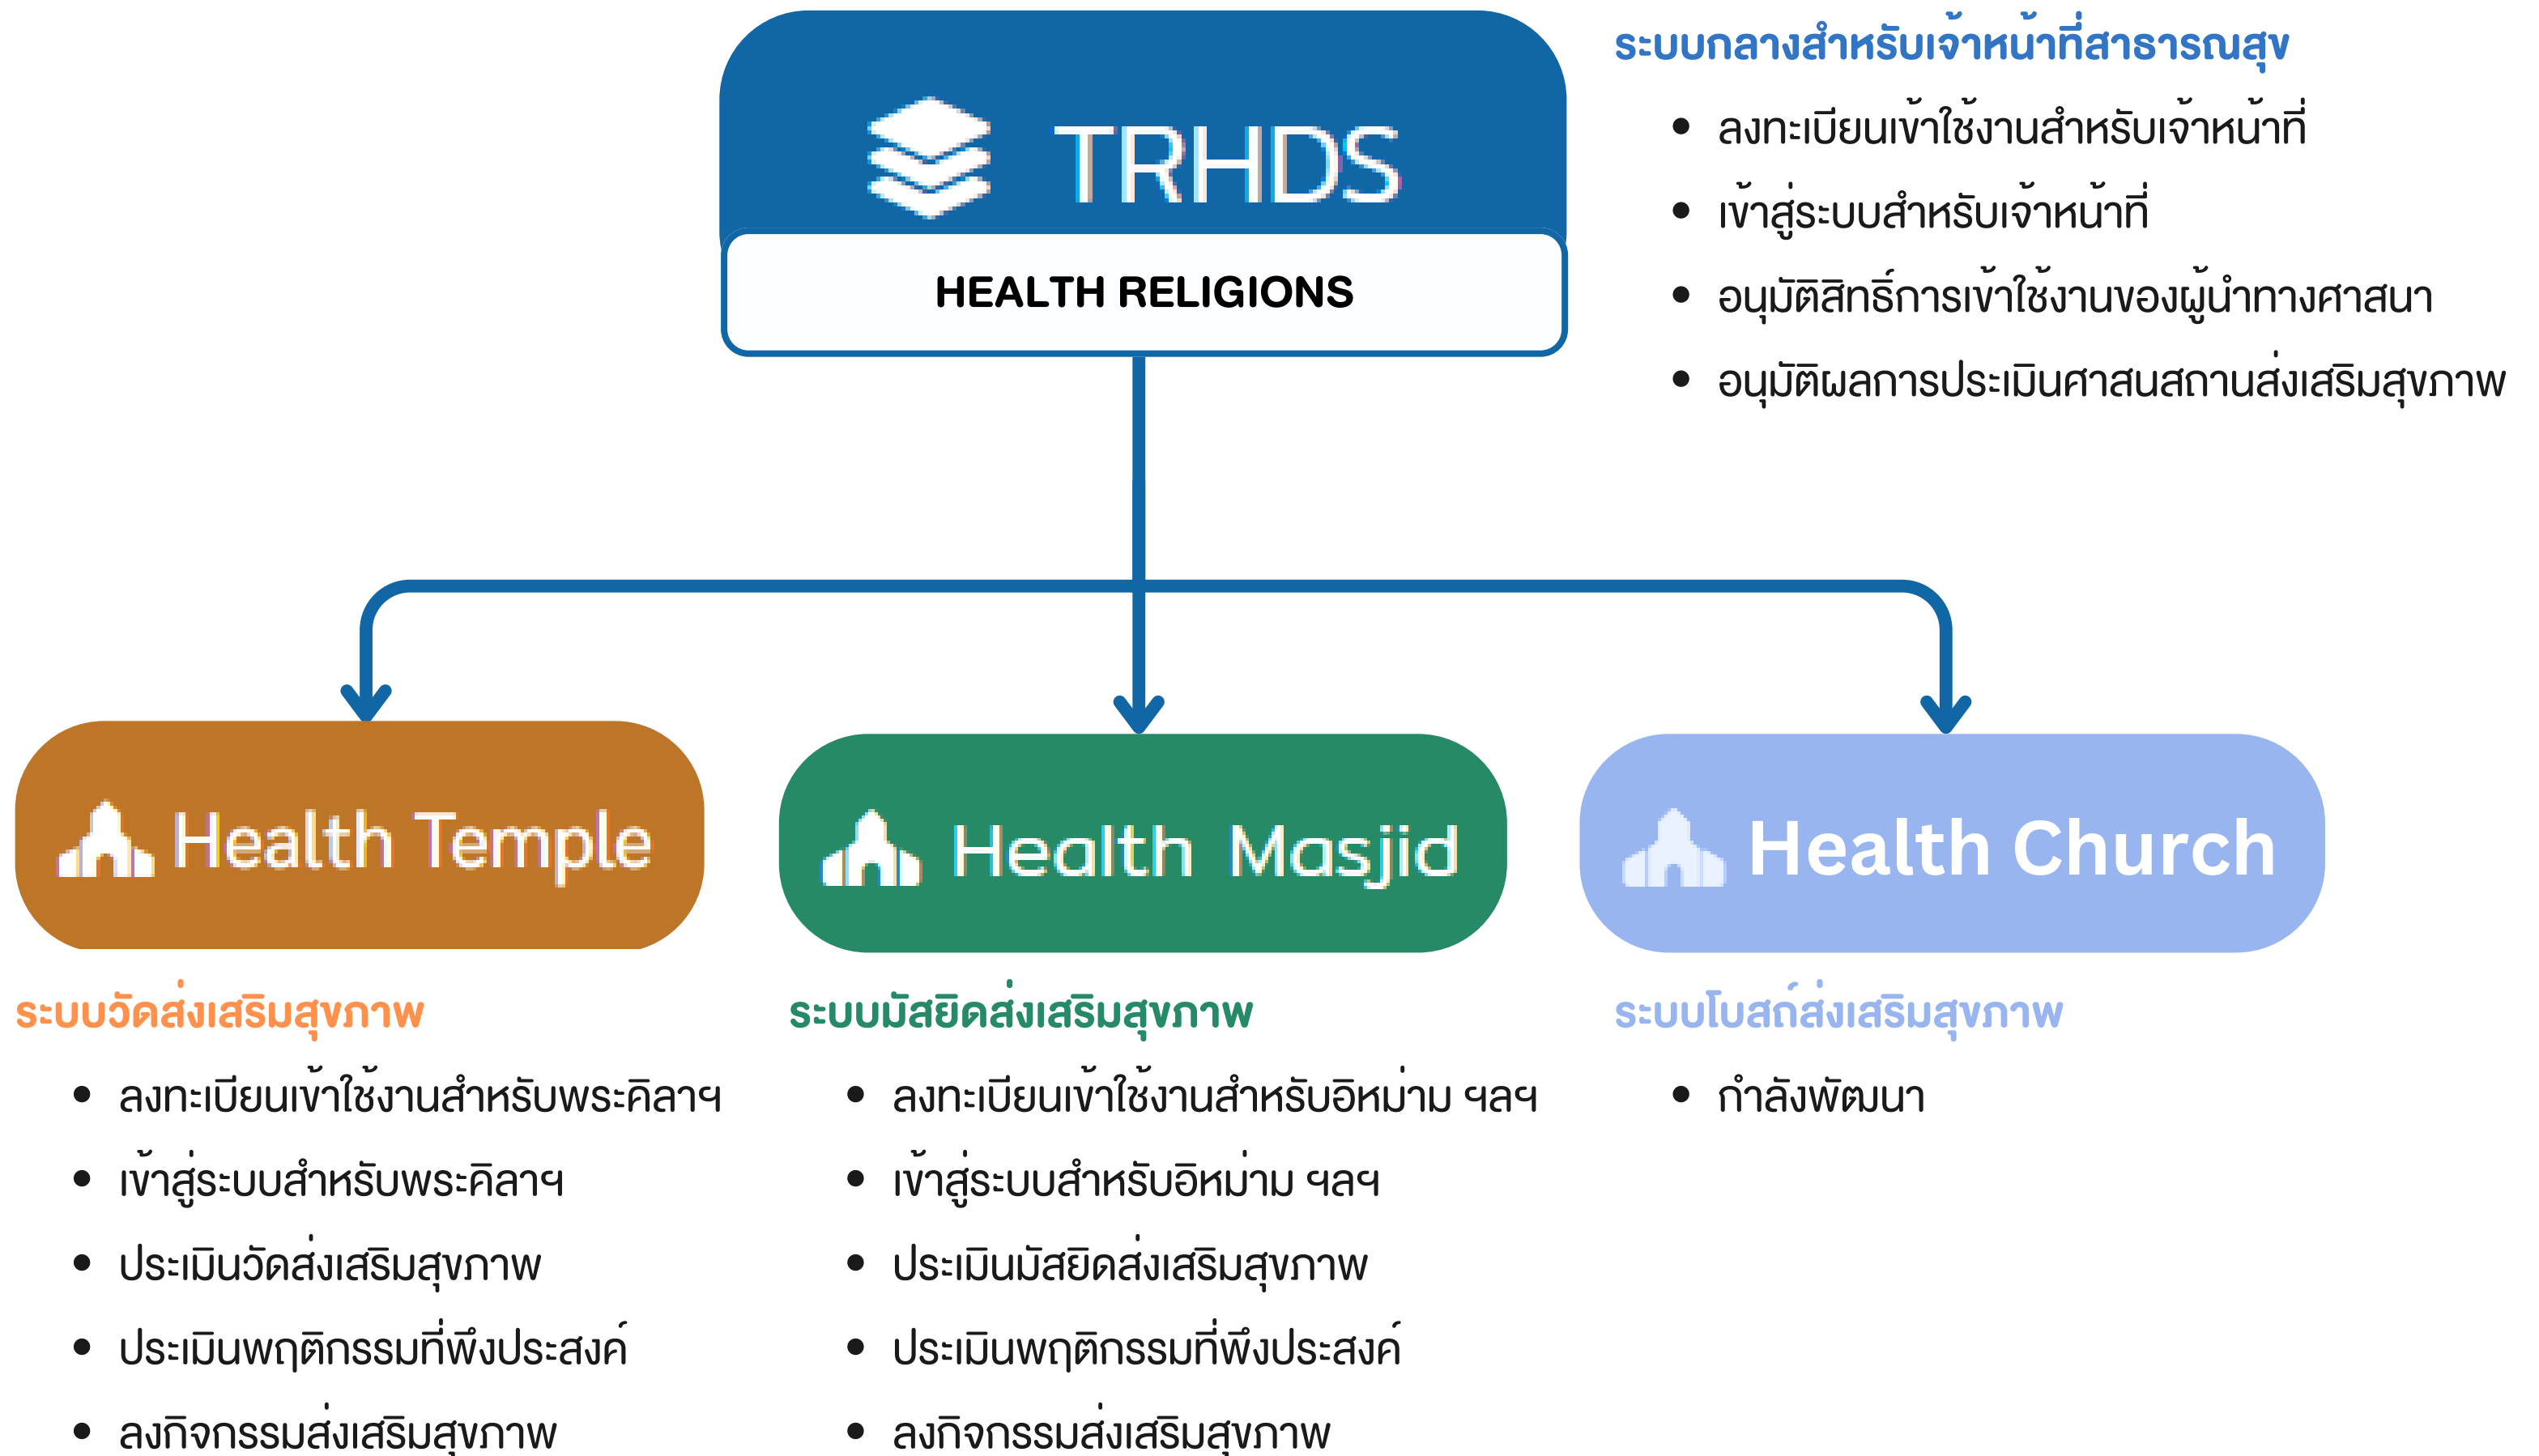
TRHDS

HEALTH RELIGIONS

ระบบกลางสำหรับเจ้าหน้าที่สาธารณสุข

- ลงทะเบียนเข้าใช้งานสำหรับเจ้าหน้าที่
- เข้าสู่ระบบสำหรับเจ้าหน้าที่
- อนุมัติสิทธิ์การเข้าใช้งานของผู้นำทางศาสนา
- อนุมัติผลการประเมินศาสนสถานส่งเสริมสุขภาพ

Health Temple

ระบบวัดส่งเสริมสุขภาพ

- ลงทะเบียนเข้าใช้งานสำหรับพระคิลาฯ
- เข้าสู่ระบบสำหรับพระคิลาฯ
- ประเมินวัดส่งเสริมสุขภาพ
- ประเมินพฤติกรรมที่พึงประสงค์
- ลงกิจกรรมส่งเสริมสุขภาพ

Health Masjid

ระบบมัสยิดส่งเสริมสุขภาพ

- ลงทะเบียนเข้าใช้งานสำหรับอิหม่าม ฯลฯ
- เข้าสู่ระบบสำหรับอิหม่าม ฯลฯ
- ประเมินมัสยิดส่งเสริมสุขภาพ
- ประเมินพฤติกรรมที่พึงประสงค์
- ลงกิจกรรมส่งเสริมสุขภาพ

Health Church

ระบบโบสถ์ส่งเสริมสุขภาพ

- กำลังพัฒนา